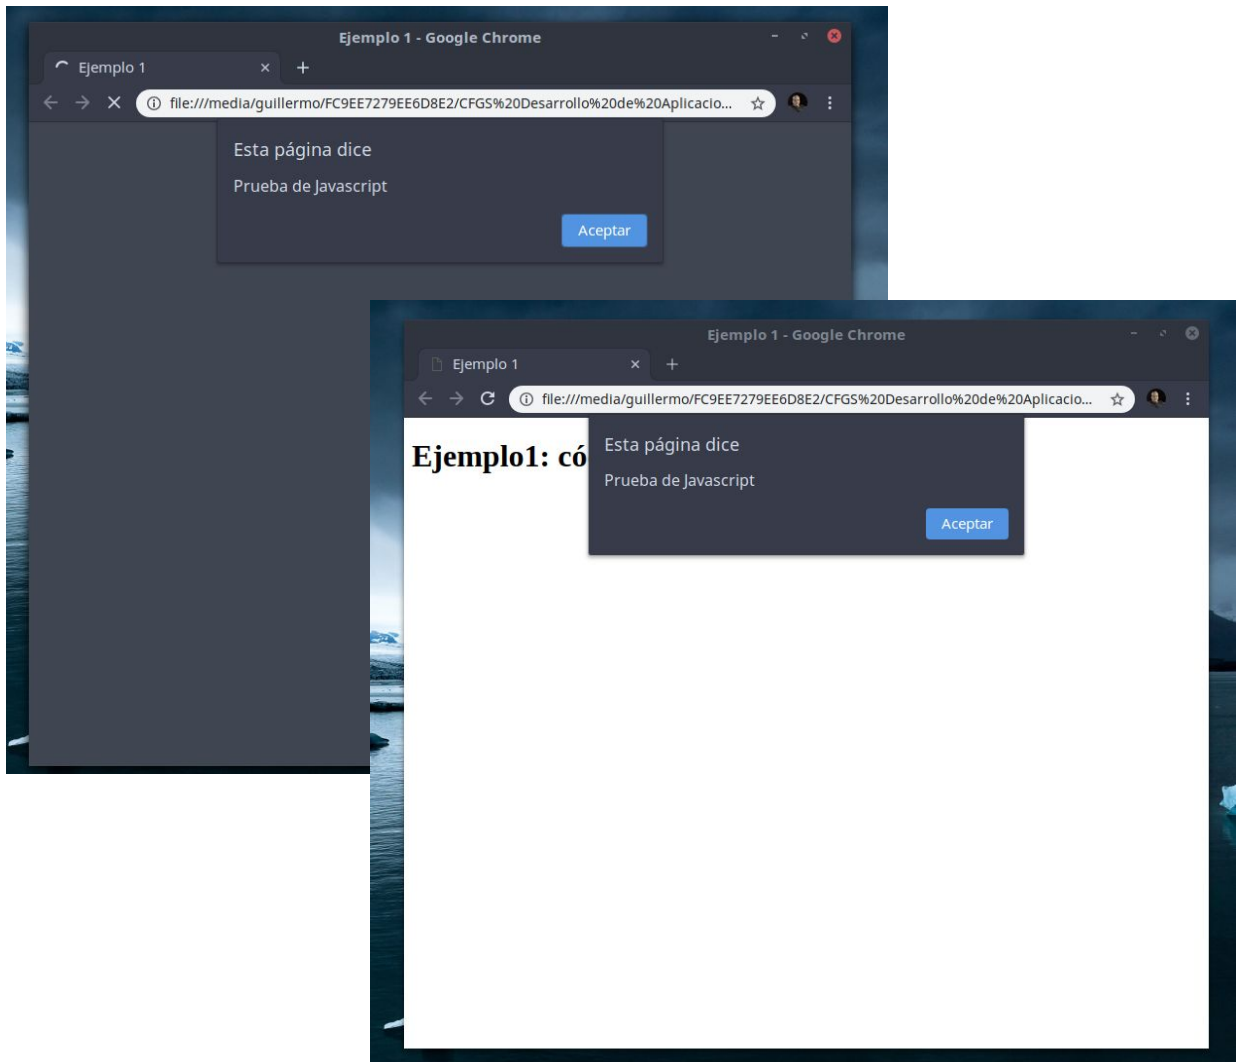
Ejemplo 1 - Google Chrome

Ejemplo 1 ×

file:///media/guillermo/FC9EE7279EE6D8E2/CFGS%20Desarrollo%20de%20Aplicacio...

Esta página dice

Prueba de Javascript

Aceptar

Ejemplo 1 - Google Chrome

Ejemplo 1 ×

file:///media/guillermo/FC9EE7279EE6D8E2/CFGS%20Desarrollo%20de%20Aplicacio...

Ejemplo1: có

Esta página dice

Prueba de Javascript

Aceptar